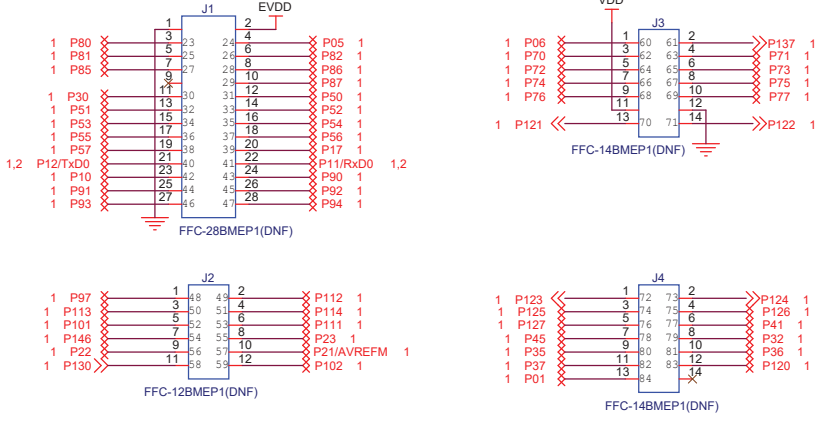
J1
EVDD
1 P80
1 P81
1 P85
1 P30
1 P51
1 P53
1 P55
1 P57
1,2 P12/TxD0
1 P10
1 P91
1 P93
1 2
3 23 24 4
5 25 26 6
7 27 28 8
9 29 10
11 30 31 12
13 32 33 14
15 34 35 16
17 36 37 18
19 38 39 20
21 40 41 22
23 42 43 24
25 44 45 26
27 46 47 28
P05 1
P82 1
P86 1
P87 1
P50 1
P52 1
P54 1
P56 1
P17 1
P11/RxD0 1,2
P90 1
P92 1
P94 1
FFC-28BMEP1(DNF)

VDD
J3
1 P06
1 P70
1 P72
1 P74
1 P76
1 P121
1 2
3 60 61 4
5 62 63 6
7 64 65 8
9 66 67 10
11 68 69 12
13 70 71 14
P137 1
P71 1
P73 1
P75 1
P77 1
P122 1
FFC-14BMEP1(DNF)

J2
1 P97
1 P113
1 P101
1 P146
1 P22
1 P130
1 48 49 2
3 50 51 4
5 52 53 6
7 54 55 8
9 56 57 10
11 58 59 12
P112 1
P114 1
P111 1
P23 1
P21/AVREFM 1
P102 1
FFC-12BMEP1(DNF)

J4
1 P123
1 P125
1 P127
1 P45
1 P35
1 P37
1 P01
1 72 73 2
3 74 75 4
5 76 77 6
7 78 79 8
9 80 81 10
11 82 83 12
13 84 14
P124 1
P126 1
P41 1
P32 1
P36 1
P120 1
FFC-14BMEP1(DNF)